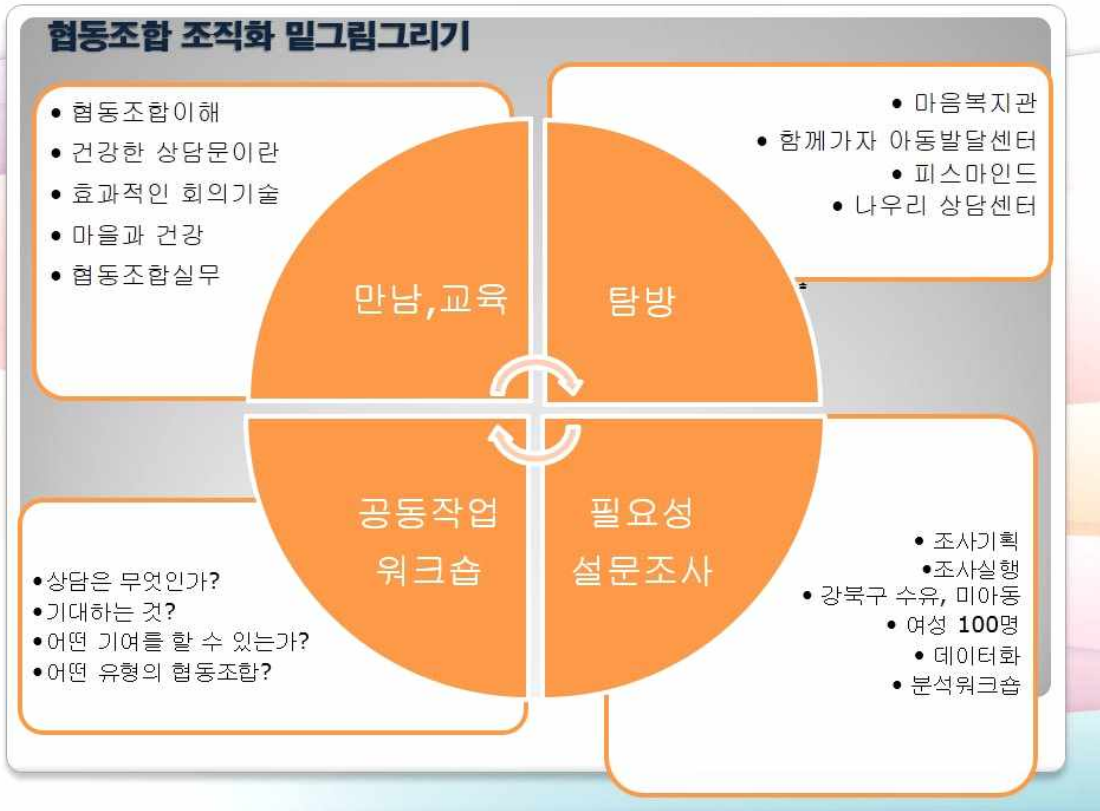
협동조합 조직화 밑그림그리기

• 협동조합이해
• 건강한 상담문이란
• 효과적인 회의기술
• 마을과 건강
• 협동조합실무

만남,교육

• 마음복지관
• 함께가자 아동발달센터
• 피스마인드
• 나우리 상담센터

탐방

공동작업
워크숍

•상담은 무엇인가?
•기대하는 것?
•어떤 기여를 할 수 있는가?
•어떤 유형의 협동조합?

필요성
설문조사

• 조사기획
•조사실행
• 강북구 수유, 미아동
• 여성 100명
• 데이터화
• 분석워크숍